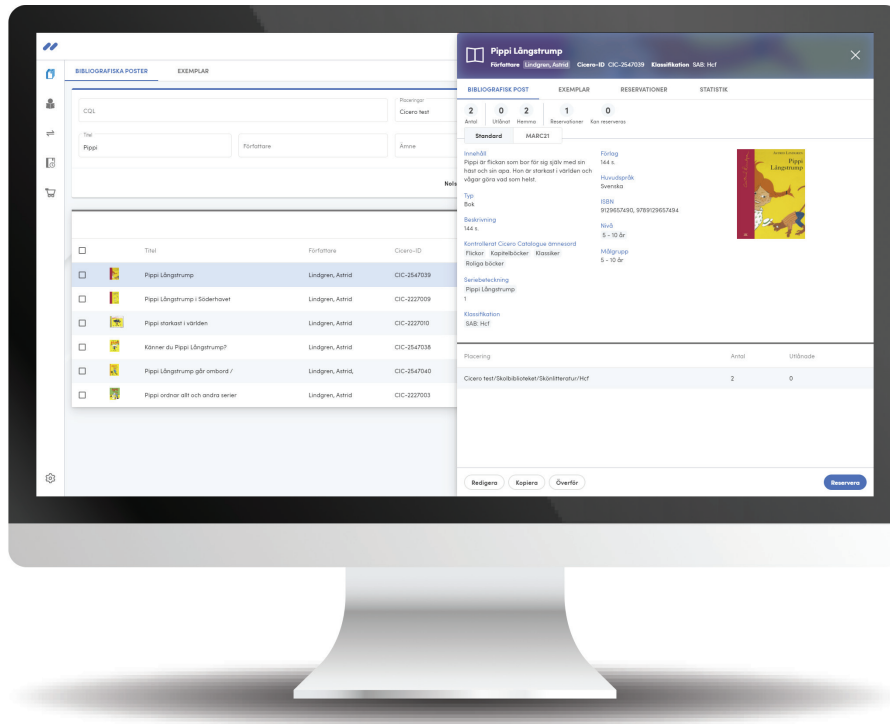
BIBLIOGRAFISKA POSTER EXEMPLAR

CQL

Placeringar
Cicero test

Titel
Pippi

Författare

Ämne

Nols

| | | Titel | Författare | Cicero-ID |
|---|---|---|---|---|
| | | Pippi Långstrump | Lindgren, Astrid | CIC-2547039 |
| | | Pippi Långstrump i Söderhavet | Lindgren, Astrid | CIC-2227009 |
| | | Pippi starkast i världen | Lindgren, Astrid | CIC-2227010 |
| | | Känner du Pippi Långstrump? | Lindgren, Astrid | CIC-2547038 |
| | | Pippi Långstrump går ombord / | Lindgren, Astrid, | CIC-2547040 |
| | | Pippi ordnar allt och andra serier | Lindgren, Astrid | CIC-2227003 |

Pippi Långstrump
Författare Lindgren, Astrid Cicero-ID CIC-2547039 Klassifikation SAB: Hcf

BIBLIOGRAFISK POST EXEMPLAR RESERVATIONER STATISTIK

2 Antal 0 Utlånat 2 Hemma 1 Reservationer 0 Kan reserveras

Standard MARC21

Innehåll
Pippi är flickan som bor för sig själv med sin häst och sin apa. Hon är starkast i världen och vågar göra vad som helst.

Typ
Bok

Beskrivning
144 s.

Kontrollerat Cicero Catalogue ämnesord
Flickor Kapitelböcker Klassiker Roliga böcker

Seriebeteckning
Pippi Långstrump
1

Klassifikation
SAB: Hcf

Förlag
144 s.

Huvudspråk
Svenska

ISBN
9129657490, 9789129657494

Nivå
5 - 10 år

Målgrupp
5 - 10 år

Astrid Lindgren
Pippi Långstrump

| Placering | Antal | Utlånade |
|---|---|---|
| Cicero test/Skolbiblioteket/Skönlitteratur/Hcf | 2 | 0 |

Redigera Kopiera Överför Reservera